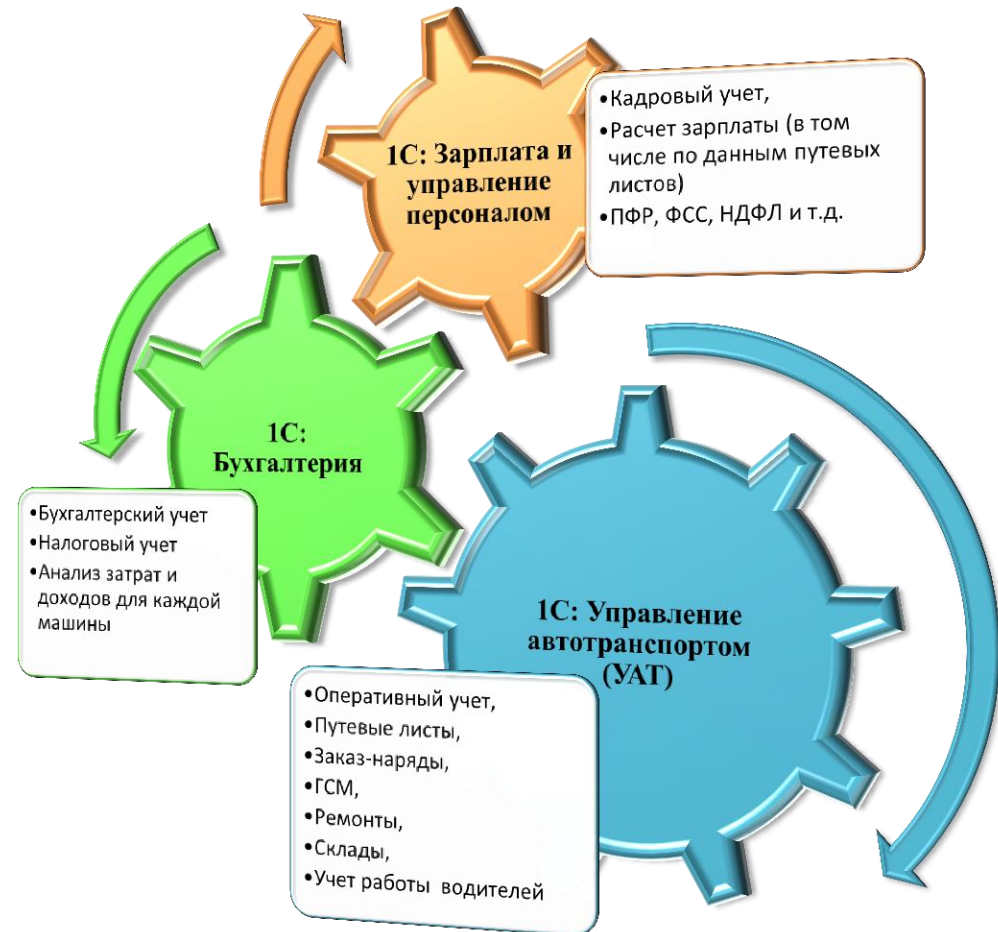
1С: Зарплата и управление персоналом

•Кадровый учет,
•Расчет зарплаты (в том числе по данным путевых листов)
•ПФР, ФСС, НДФЛ и т.д.

1С: Бухгалтерия

•Бухгалтерский учет
•Налоговый учет
•Анализ затрат и доходов для каждой машины

1С: Управление автотранспортом (УАТ)

•Оперативный учет,
•Путевые листы,
•Заказ-наряды,
•ГСМ,
•Ремонты,
•Склады,
•Учет работы водителей